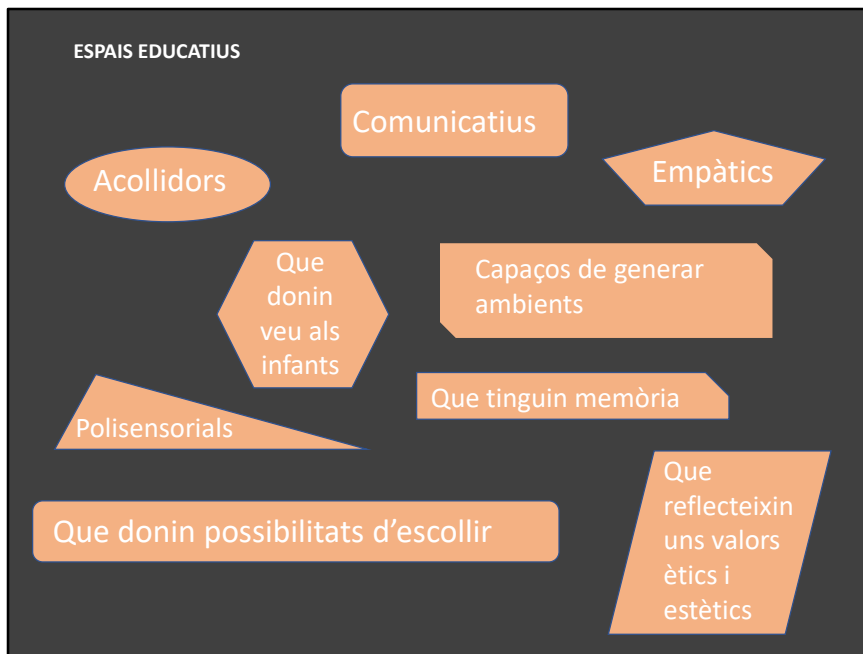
ESPAIS EDUCATIUS

Comunicatius

Empàtics

Acollidors

Que donin veu als infants

Capaços de generar ambients

Que tinguin memòria

Polisensorials

Que reflecteixin uns valors ètics i estètics

Que donin possibilitats d’escollir